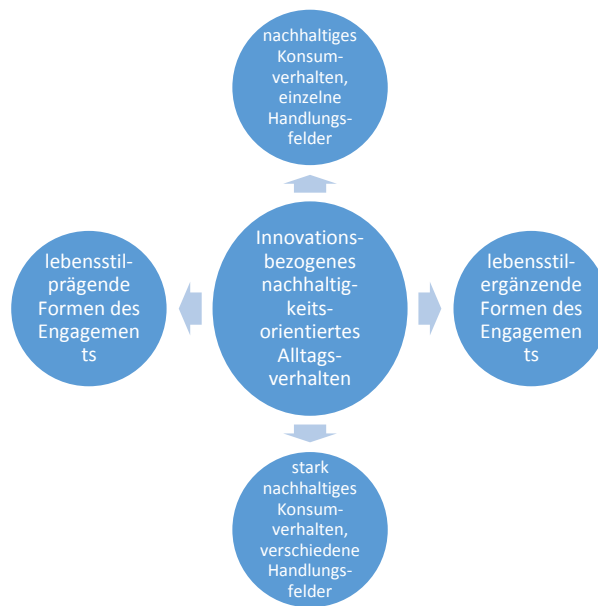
nachhaltiges Konsumverhalten, einzelne Handlungsfelder

lebensstilprägende Formen des Engagements

Innovationsbezogenes nachhaltigkeitsorientiertes Alltagsverhalten

lebensstilergänzende Formen des Engagements

stark nachhaltiges Konsumverhalten, verschiedene Handlungsfelder